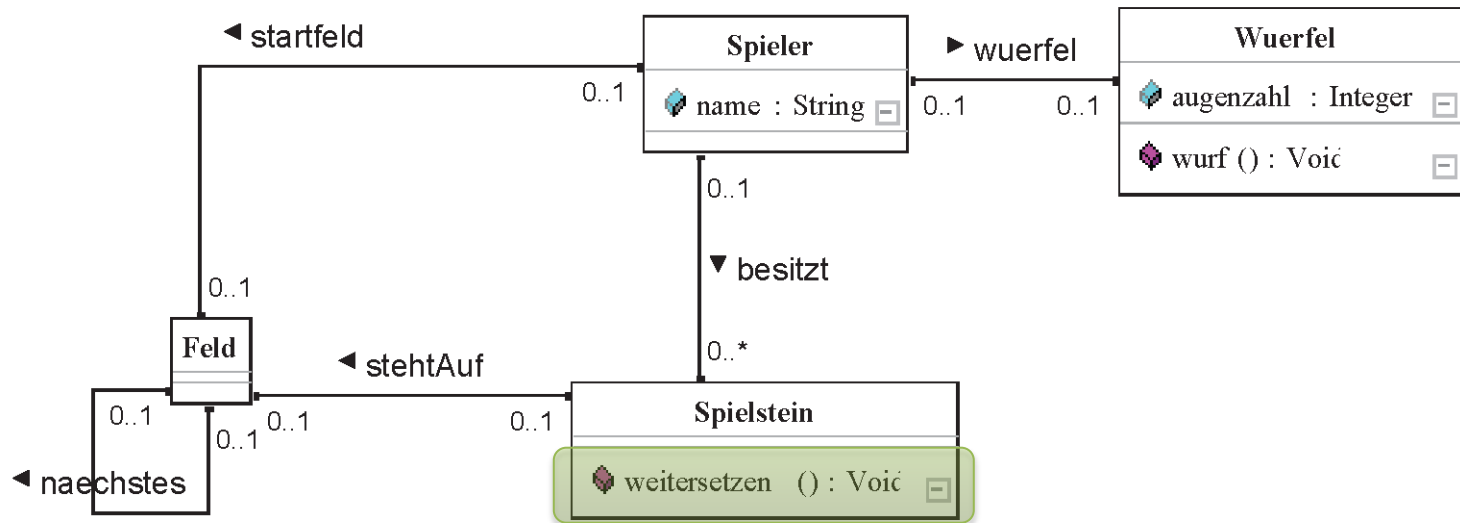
◀ startfeld

Spieler
name : String

▶ wuerfel

Wuerfel
augenzahl : Integer
wurf () : Voic

0..1
0..1
0..1
0..1

▼ besitzt

0..*

0..1

Feld

◀ stehtAuf

0..1
0..1
0..1
0..1

Spielstein
weitersetzen () : Voic

◀ naechstes